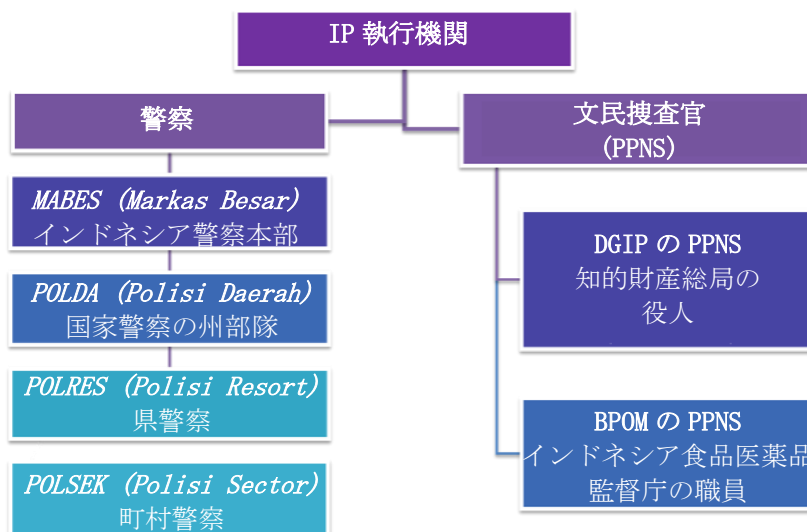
IP 執行機関

警察

MABES (Markas Besar)
インドネシア警察本部

POLDA (Polisi Daerah)
国家警察の州部隊

POLRES (Polisi Resort)
県警察

POLSEK (Polisi Sector)
町村警察

文民捜査官
(PPNS)

DGIP の PPNS
知的財産総局の
役人

BPOM の PPNS
インドネシア食品医薬品
監督庁の職員